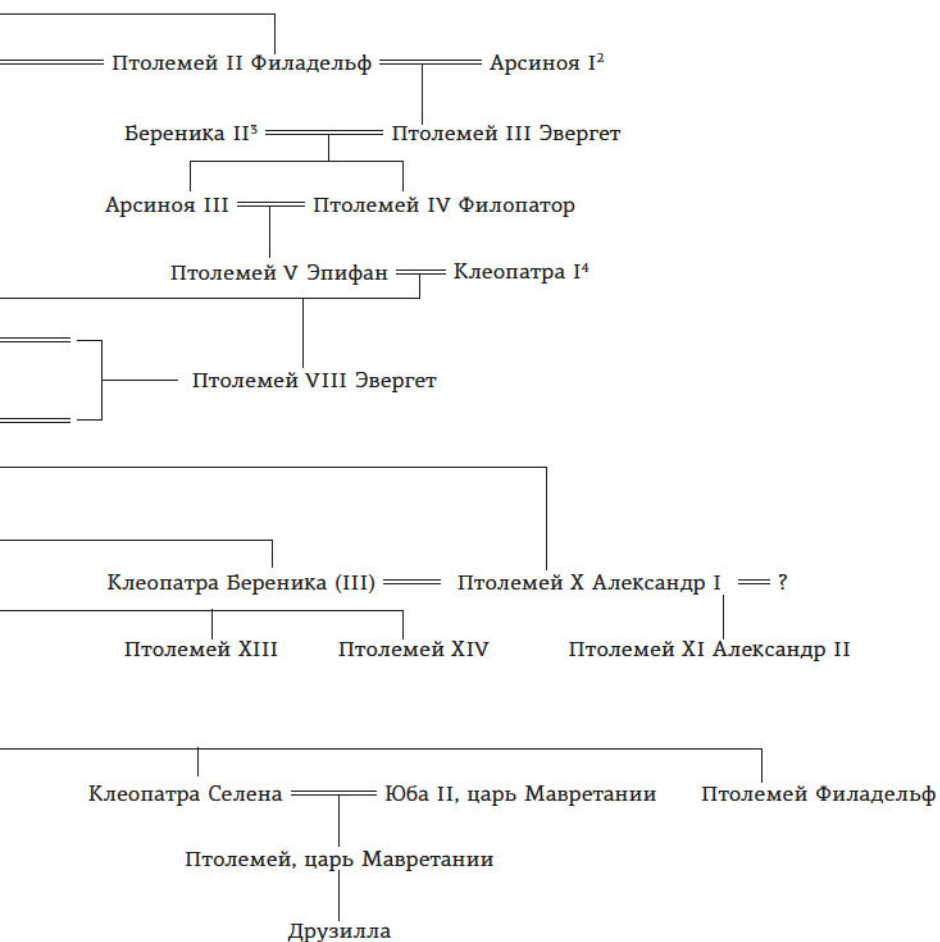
Птолемей II Филадельф
Арсиноя I$^2$
Береника II$^3$
Птолемей III Эвергет
Арсиноя III
Птолемей IV Филопатор
Птолемей V Эпифан
Клеопатра I$^4$
Птолемей VIII Эвергет
Клеопатра Береника (III)
Птолемей X Александр I
?
Птолемей XIII
Птолемей XIV
Птолемей XI Александр II
Клеопатра Селена
Юба II, царь Мавретании
Птолемей Филадельф
Птолемей, царь Мавретании
Друзилла